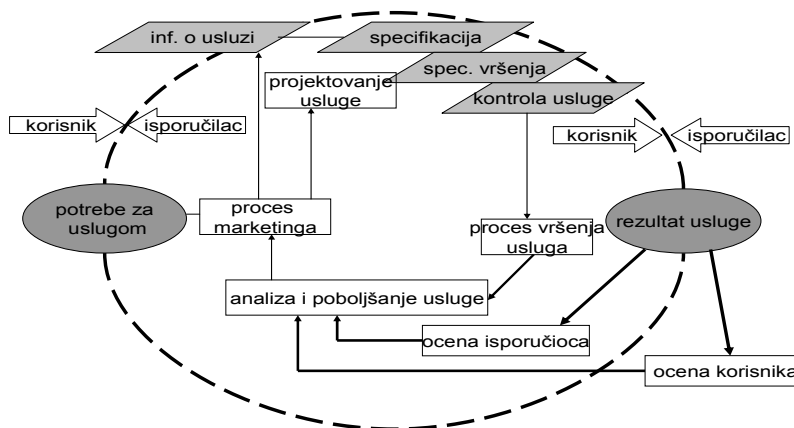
inf. o usluzi

specifikacija

projektovanje usluge

spec. vršenja

kontrola usluge

korisnik

isporučilac

korisnik

isporučilac

potrebe za uslugom

proces marketinga

proces vršenja usluga

rezultat usluge

analiza i poboljšanje usluge

ocena isporučioca

ocena korisnika